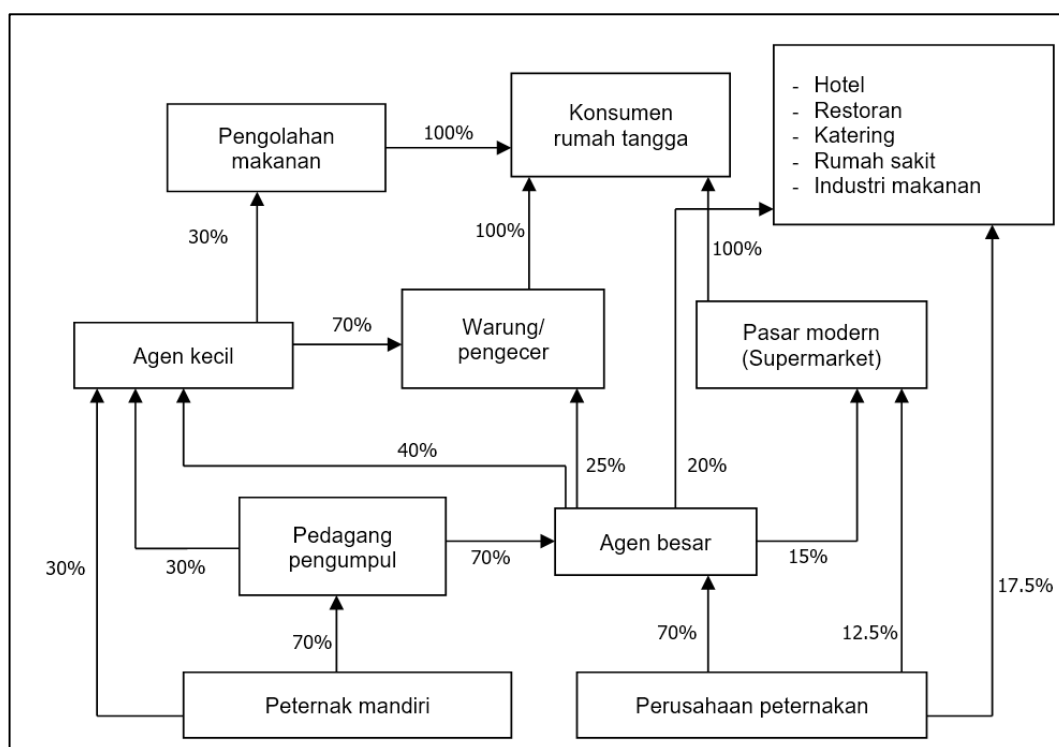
Pengolahan makanan

100%

Konsumen rumah tangga

- Hotel
- Restoran
- Katering
- Rumah sakit
- Industri makanan

30%

100%

100%

70%

Agen kecil

Warung/ pengecer

Pasar modern (Supermarket)

40%

25%

20%

Pedagang pengumpul

70%

Agen besar

15%

30%

30%

70%

70%

12.5%

17.5%

Peternak mandiri

Perusahaan peternakan